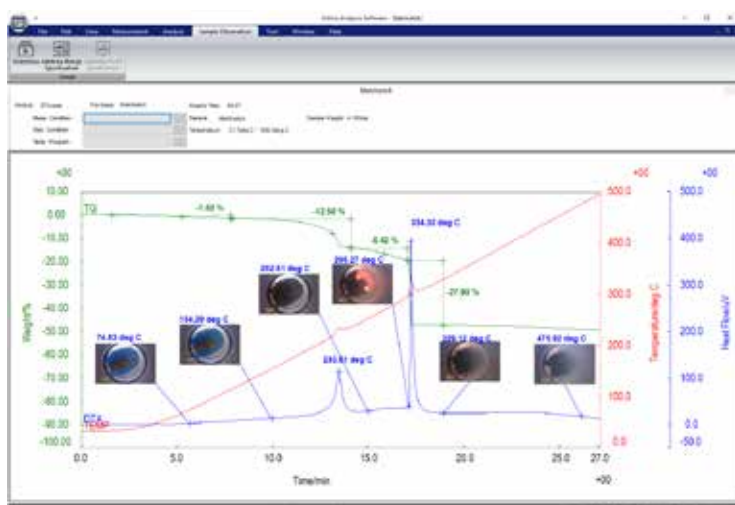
TG
-1.68 %
-12.50 %
-6.42 %
-27.99 %
334.32 deg C
295.37 deg C
252.61 deg C
154.29 deg C
74.83 deg C
230.61 deg C
329.12 deg C
475.92 deg C
DTA
TEMP

+00
10.00
0.00
-10.00
-20.00
-30.00
-40.00
-50.00
-60.00
-70.00
-80.00
-90.00
-100.00
Weight/%

+00
500.0
400.0
300.0
200.0
100.0
0.0
Temperature/deg C

+00
500.0
400.0
300.0
200.0
100.0
0.0
-50.0
Heat Flow/uV

0.0
5.0
10.0
15.0
20.0
25.0
27.0
Time/min
+00